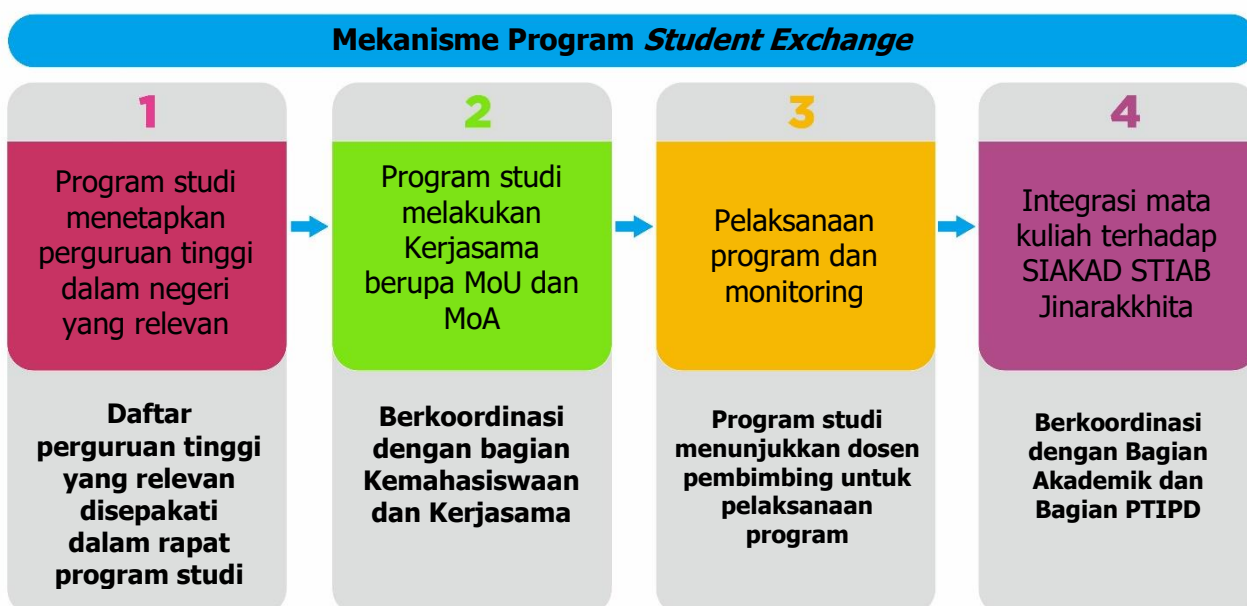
Mekanisme Program *Student Exchange*

1

Program studi menetapkan perguruan tinggi dalam negeri yang relevan

Daftar perguruan tinggi yang relevan disepakati dalam rapat program studi

2

Program studi melakukan Kerjasama berupa MoU dan MoA

Berkoordinasi dengan bagian Kemahasiswaan dan Kerjasama

3

Pelaksanaan program dan monitoring

Program studi menunjukkan dosen pembimbing untuk pelaksanaan program

4

Integrasi mata kuliah terhadap SIAKAD STIAB Jinarakkhita

Berkoordinasi dengan Bagian Akademik dan Bagian PTIPD